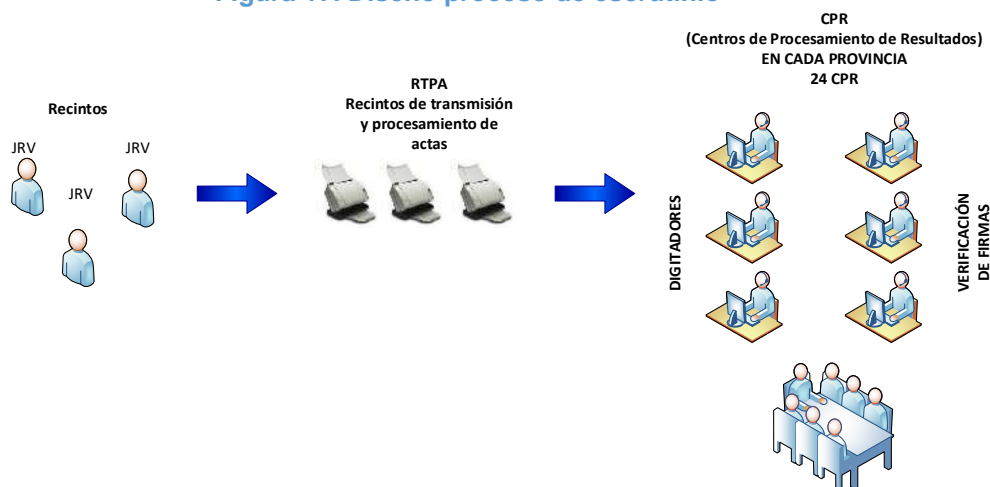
Figura 11: Diseño proceso de escrutinio

CPR
(Centros de Procesamiento de Resultados)
EN CADA PROVINCIA
24 CPR

Recintos

JRV

JRV

JRV

RTPA
Recintos de transmisión y procesamiento de actas

DIGITADORES

VERIFICACIÓN DE FIRMAS